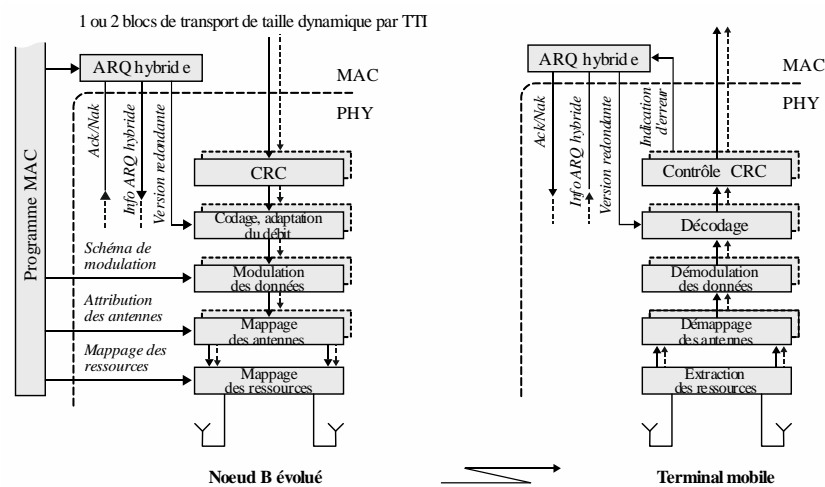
1 ou 2 blocs de transport de taille dynamique par TTI

Programme MAC

ARQ hybride

MAC

PHY

Ack/Nak

Info ARQ hybride

Version redondante

CRC

Codage, adaptation du débit

Schéma de modulation

Modulation des données

Attribution des antennes

Mappage des antennes

Mappage des ressources

Mappage des ressources

Noeud B évolué

ARQ hybride

MAC

PHY

Ack/Nak

Info ARQ hybride

Version redondante

Indication d'erreur

Contrôle CRC

Décodage

Démodulation des données

Démappage des antennes

Extraction des ressources

Terminal mobile